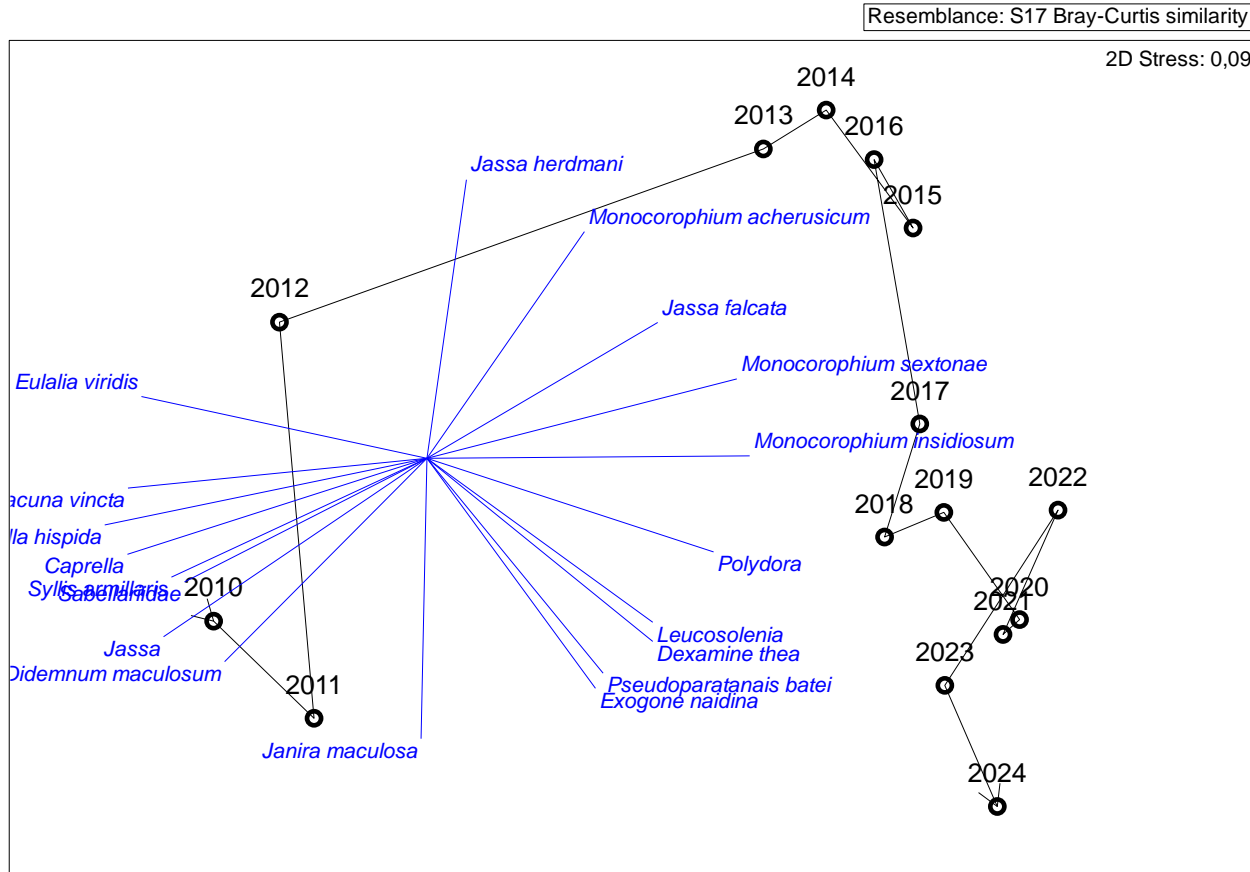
Resemblance: S17 Bray-Curtis similarity

2D Stress: 0,09

2014
2013
2016
2015
Jassa herdmani
Monocorophium acherusicum
2012
Jassa falcata
Monocorophium sextonae
Eulalia viridis
2017
Monocorophium insidiosum
acuna vincta
2019
2022
2018
lla hispida
Caprella
Polydora
Syllis armillaris
Sabellariidae
2010
2020
2021
Jassa
Leucosolenia
Dexamine thea
Didemnum maculosum
2023
2011
Pseudoparatanais batei
Exogone naidina
Janira maculosa
2024